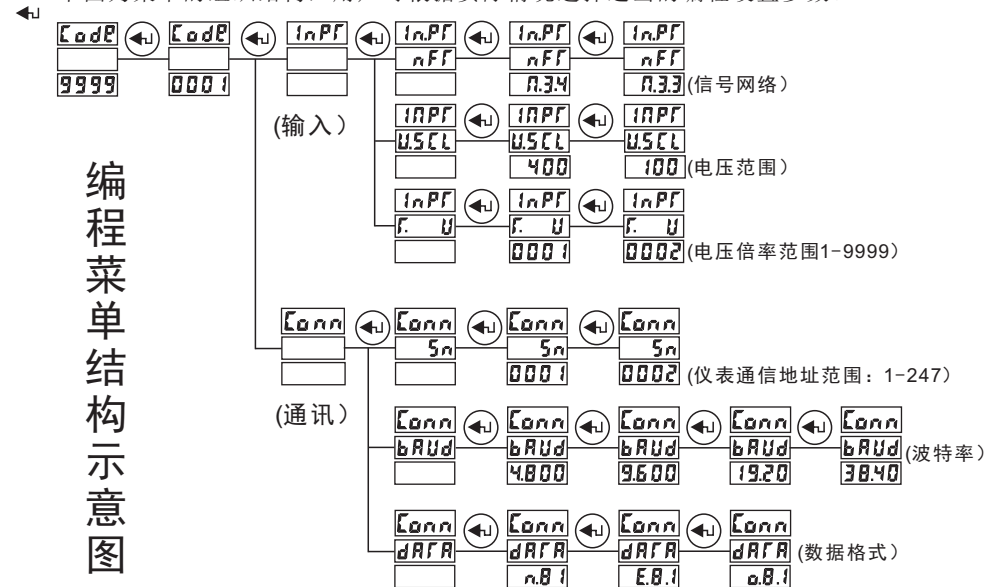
Code Code InPT InPT InPT InPT
9999 0001 nET nET nET
n.3.4 n.3.3(信号网络)

(输入)

INPT INPT INPT
U.SCL U.SCL U.SCL
400 100(电压范围)

InPT InPT InPT
F. U F. U F. U
0001 0002(电压倍率范围1-9999)

编程菜单结构示意图

Conn Conn Conn Conn
Sn Sn Sn
0001 0002 (仪表通信地址范围：1-247)

(通讯)

Conn Conn Conn Conn Conn
bAUd bAUd bAUd bAUd bAUd(波特率)
4.800 9.600 19.20 38.40

Conn Conn Conn Conn
dATA dATA dATA dATA (数据格式)
n.8.1 E.8.1 o.8.1